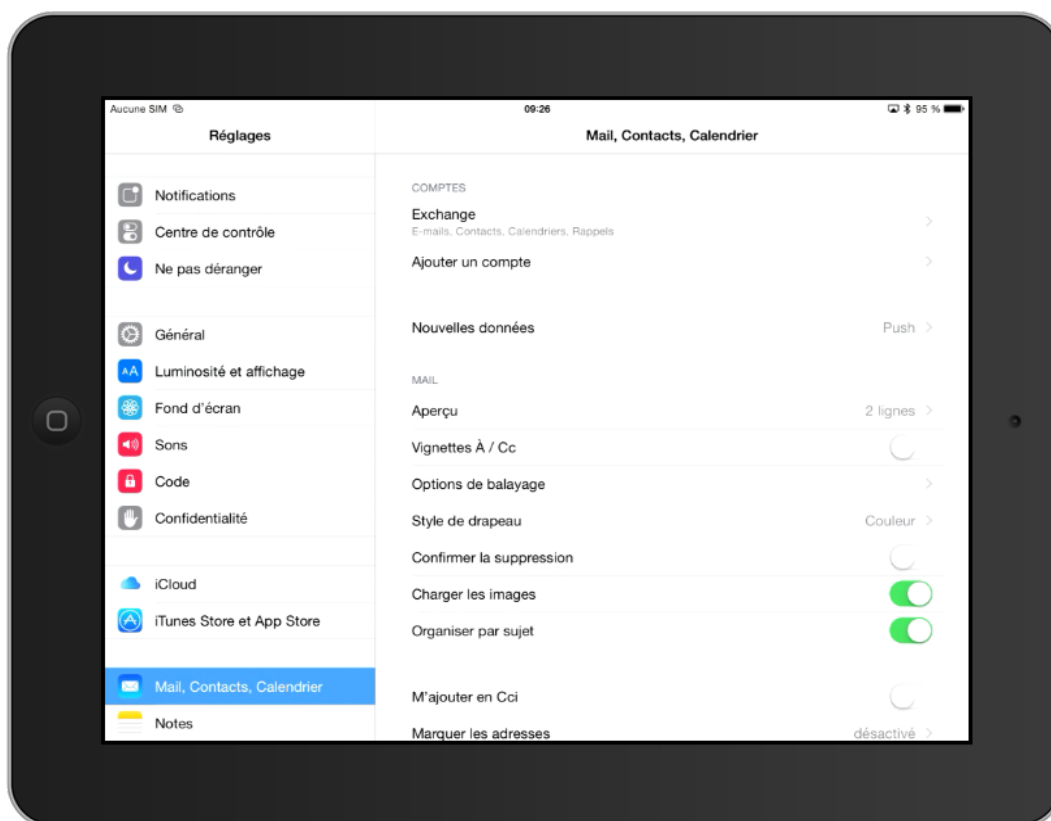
Aucune SIM

09:26

95 %

Réglages

Notifications

Centre de contrôle

Ne pas déranger

Général

Luminosité et affichage

Fond d'écran

Sons

Code

Confidentialité

iCloud

iTunes Store et App Store

Mail, Contacts, Calendrier

Notes

Mail, Contacts, Calendrier

COMPTES

Exchange
E-mails, Contacts, Calendriers, Rappels

Ajouter un compte

Nouvelles données Push

MAIL

Aperçu 2 lignes

Vignettes À / Cc

Options de balayage

Style de drapeau Couleur

Confirmer la suppression

Charger les images

Organiser par sujet

M'ajouter en Cci

Marquer les adresses désactivé